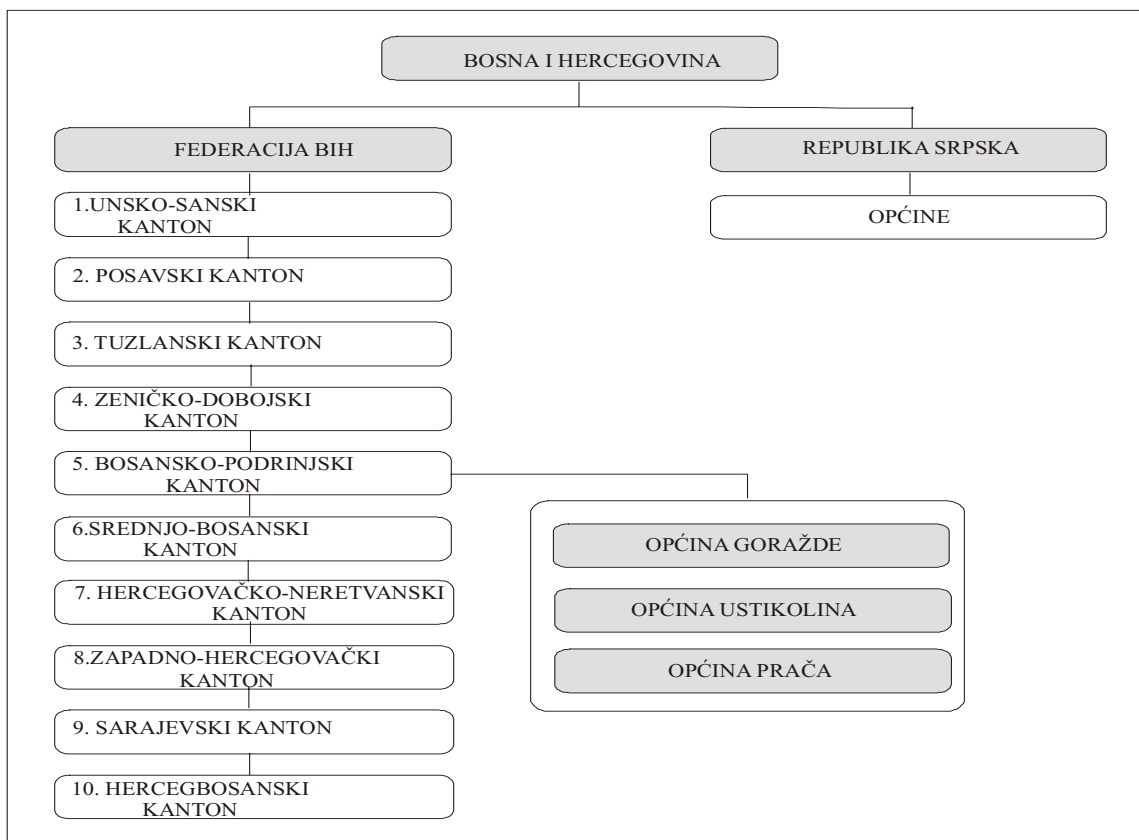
BOSNA I HERCEGOVINA

FEDERACIJA BIH

REPUBLIKA SRPSKA

OPĆINE

1.UNSKO-SANSKI KANTON

2. POSAVSKI KANTON

3. TUZLANSKI KANTON

4. ZENIČKO-DOBOJSKI KANTON

5. BOSANSKO-PODRINJSKI KANTON

OPĆINA GORAŽDE

OPĆINA USTIKOLINA

OPĆINA PRAČA

6.SREDNJO-BOSANSKI KANTON

7. HERCEGOVAČKO-NERETVANSKI KANTON

8.ZAPADNO-HERCEGOVAČKI KANTON

9. SARAJEVSKI KANTON

10. HERCEGBOSANSKI KANTON